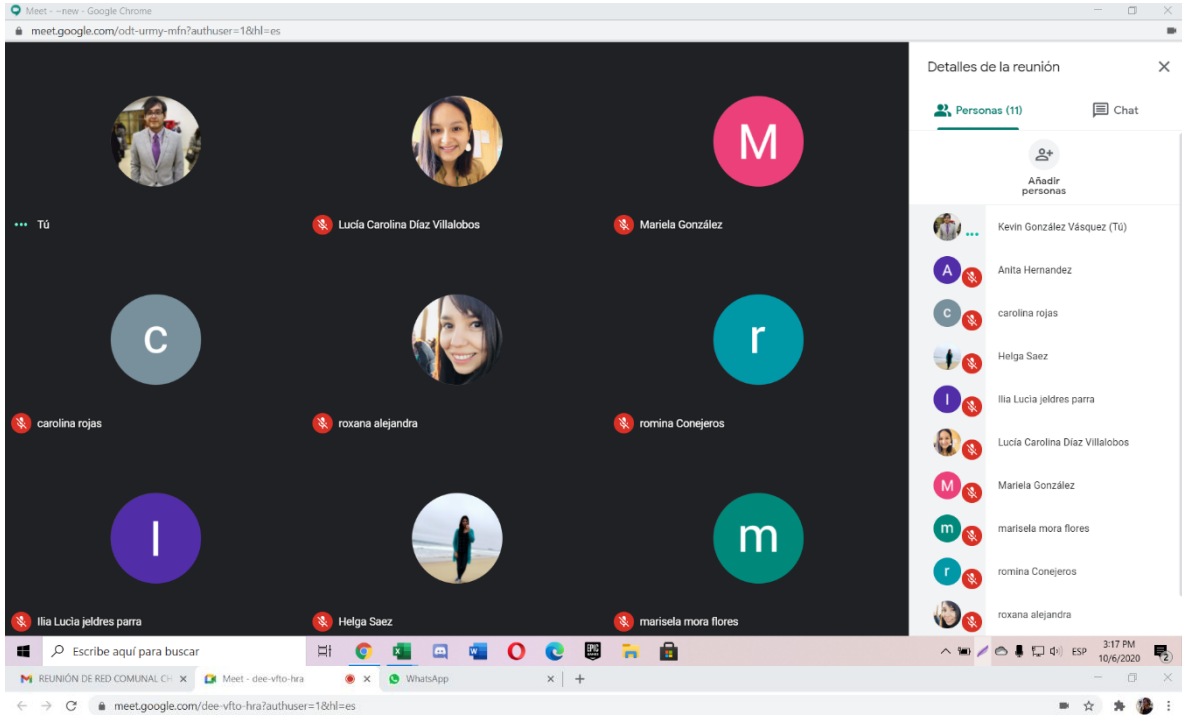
Meet - ~new - Google Chrome
meet.google.com/odt-urmy-mfn?authuser=1&hl=es

Detalles de la reunión
Personas (11)
Chat
Añadir personas

M
Tú
Lucía Carolina Díaz Villalobos
Mariela González
c
r
carolina rojas
roxana alejandra
romina Conejeros
I
m
Ilia Lucia jeldres parra
Helga Saez
marisela mora flores

Kevin González Vásquez (Tú)
A
Anita Hernandez
c
carolina rojas
Helga Saez
I
Ilia Lucia jeldres parra
Lucía Carolina Díaz Villalobos
M
Mariela González
m
marisela mora flores
r
romina Conejeros
roxana alejandra

Escribe aquí para buscar
ESP
3:17 PM
10/6/2020
2

REUNIÓN DE RED COMUNAL CH
Meet - dee-vfto-hra
WhatsApp
meet.google.com/dee-vfto-hra?authuser=1&hl=es